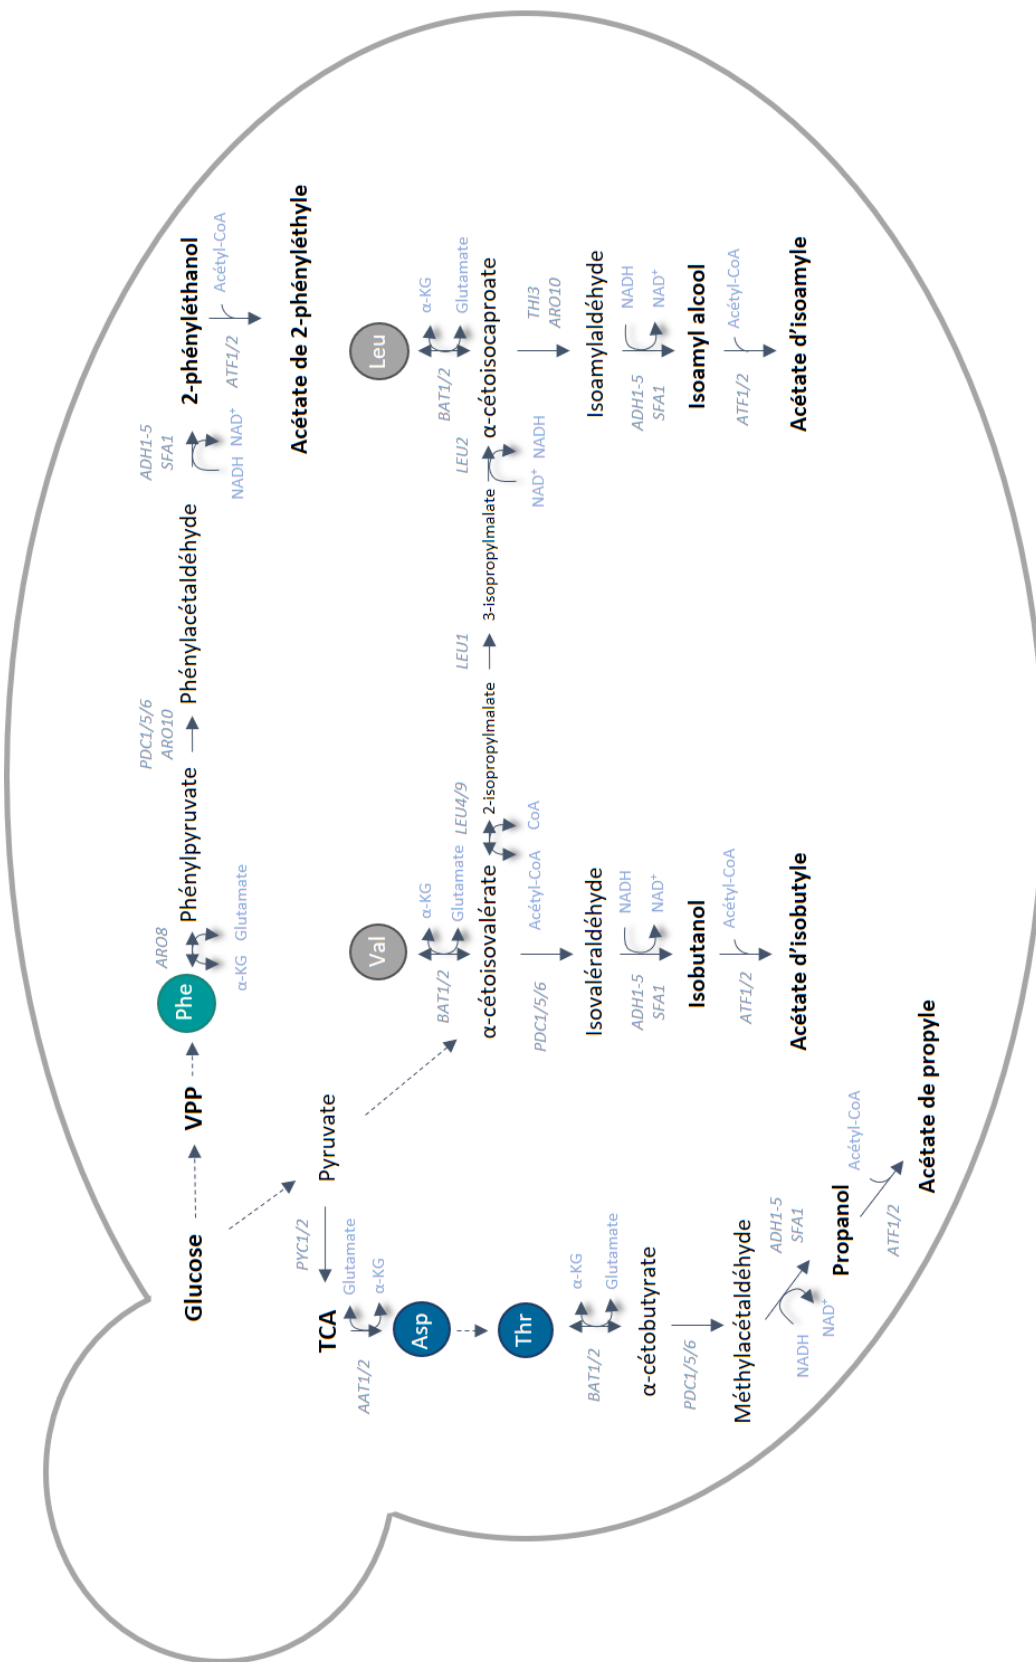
Glucose
VPP
Phe
ARO8
α-KG Glutamate
Phénylpyruvate
PDC1/5/6
ARO10
Phénylacétaldéhyde
ADH1-5
SFA1
NADH NAD⁺
2-phényléthanol
ATF1/2
Acétyl-CoA
Acétate de 2-phényléthyle

Pyruvate
Val
BAT1/2
α-KG
Glutamate
α-cétoisovalérate
LEU4/9
Acétyl-CoA
CoA
2-isopropylmalate
LEU1
3-isopropylmalate
LEU2
NAD⁺ NADH
α-cétoisocaproate
BAT1/2
α-KG
Glutamate
Leu
THI3
ARO10
Isoamylaldéhyde
ADH1-5
SFA1
NADH
NAD⁺
Isoamyl alcool
ATF1/2
Acétyl-CoA
Acétate d'isoamyle

PDC1/5/6
Isovaléraldéhyde
ADH1-5
SFA1
NADH
NAD⁺
Isobutanol
ATF1/2
Acétyl-CoA
Acétate d'isobutyle

PYC1/2
TCA
AAT1/2
Glutamate
α-KG
Asp
Thr
BAT1/2
α-KG
Glutamate
α-cétobutyrate
PDC1/5/6
Méthylacétaldéhyde
NADH
NAD⁺
ADH1-5
SFA1
Propanol
ATF1/2
Acétyl-CoA
Acétate de propyle